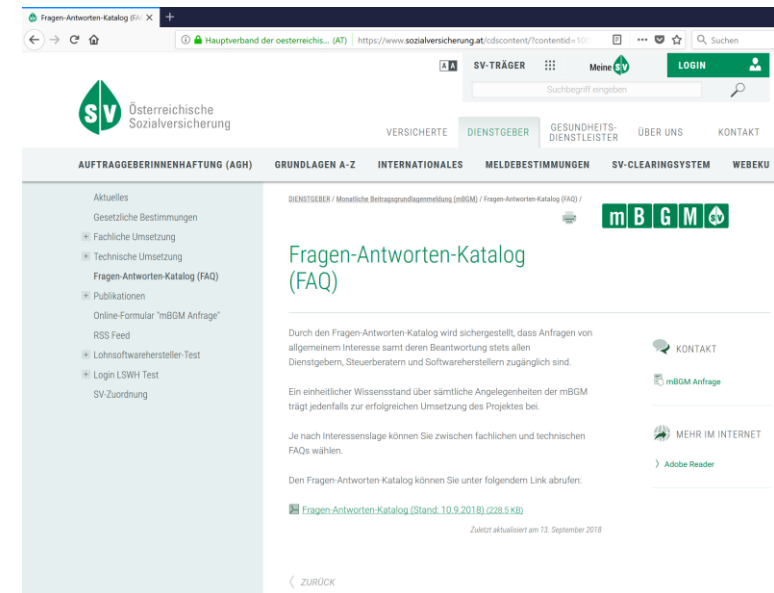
Fragen-Antworten-Katalog (FA ×
+

Hauptverband der oesterreichis... (AT) https://www.sozialversicherung.at/cdscontent/?contentid=10

Suchen

A A SV-TRÄGER Meine SV LOGIN

Suchbegriff eingeben

SV Österreichische Sozialversicherung

VERSICHERTE DIENSTGEBER GESUNDHEITS-DIENSTLEISTER ÜBER UNS KONTAKT

AUFTRAGGEBERINNENHAFTUNG (AGH) GRUNDLAGEN A-Z INTERNATIONALES MELDEBESTIMMUNGEN SV-CLEARINGSYSTEM WEBEKU

Aktuelles
Gesetzliche Bestimmungen
Fachliche Umsetzung
Technische Umsetzung
Fragen-Antworten-Katalog (FAQ)
Publikationen
Online-Formular "mBGM Anfrage"
RSS Feed
Lohnsoftwarehersteller-Test
Login LSWH Test
SV-Zuordnung

DIENSTGEBER / Monatliche Beitragsgrundlagenmeldung (mBGM) / Fragen-Antworten-Katalog (FAQ) /

m B G M SV

Fragen-Antworten-Katalog (FAQ)

Durch den Fragen-Antworten-Katalog wird sichergestellt, dass Anfragen von allgemeinem Interesse samt deren Beantwortung stets allen Dienstgebern, Steuerberatern und Softwareherstellern zugänglich sind.

Ein einheitlicher Wissensstand über sämtliche Angelegenheiten der mBGM trägt jedenfalls zur erfolgreichen Umsetzung des Projektes bei.

Je nach Interessenslage können Sie zwischen fachlichen und technischen FAQs wählen.

Den Fragen-Antworten-Katalog können Sie unter folgendem Link abrufen:

Fragen-Antworten-Katalog (Stand: 10.9.2018) (228,5 KB)

Zuletzt aktualisiert am 13. September 2018

KONTAKT

mBGM Anfrage

MEHR IM INTERNET

Adobe Reader

ZURÜCK